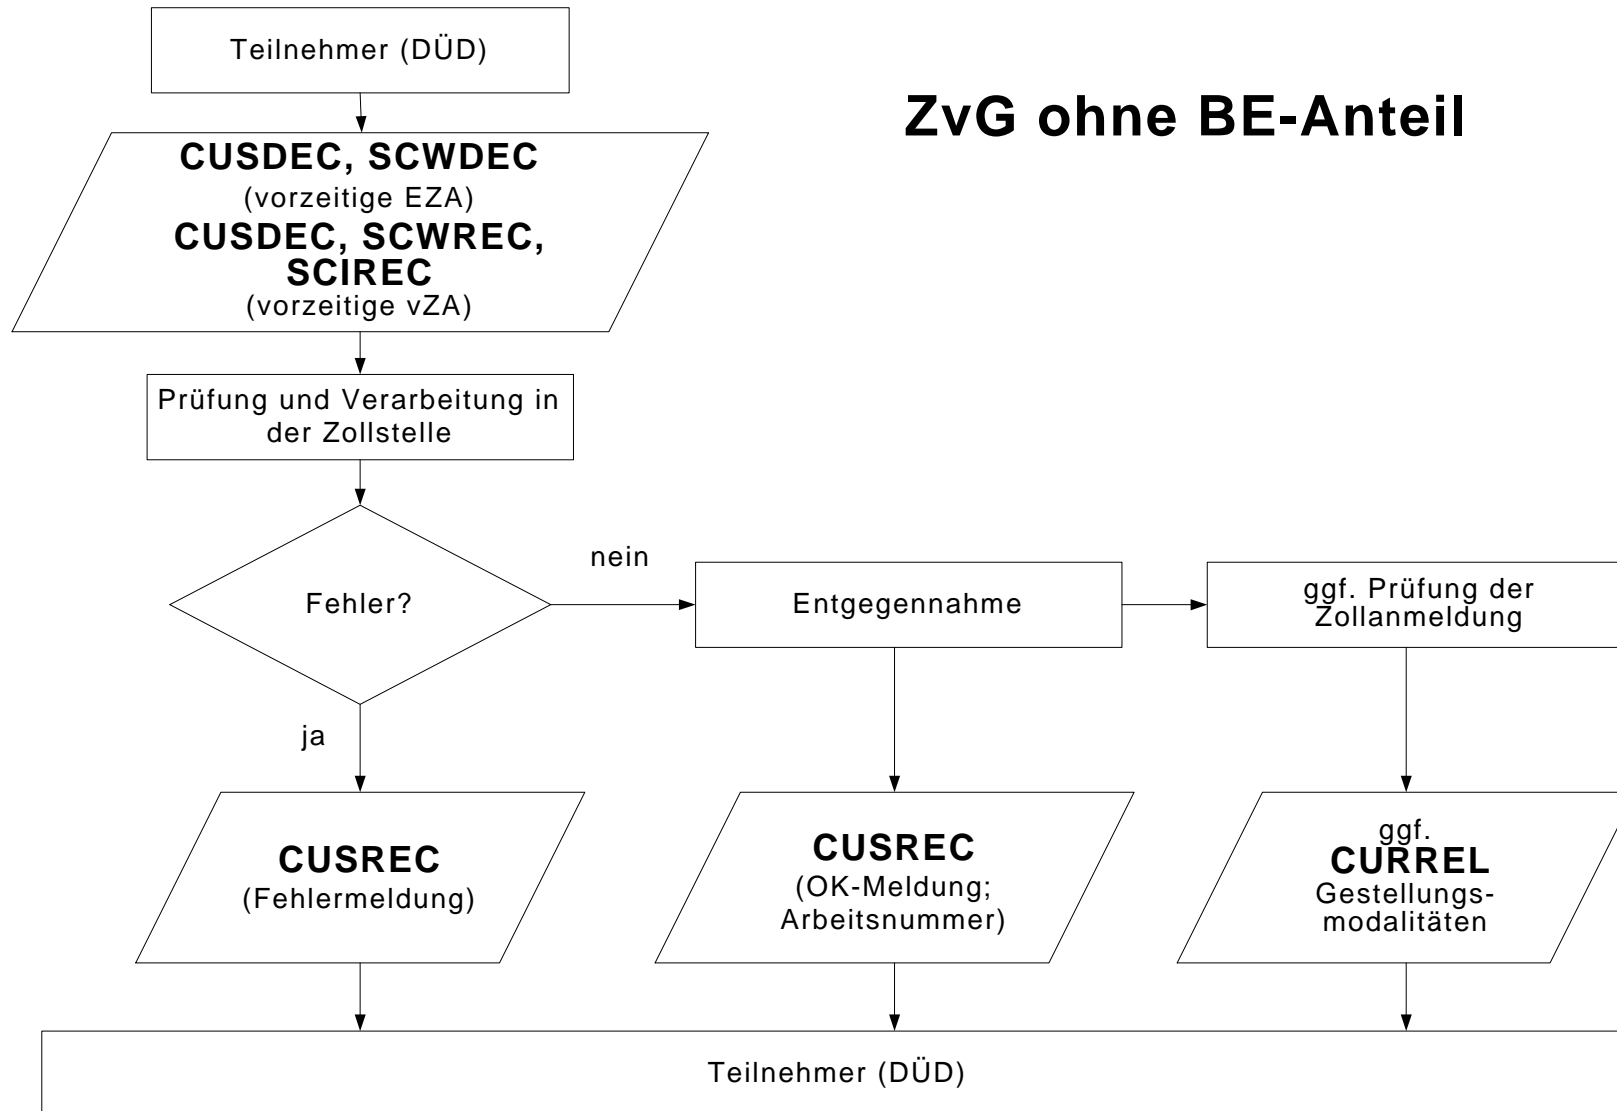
Teilnehmer (DÜD)

ZvG ohne BE-Anteil

CUSDEC, SCWDEC
(vorzeitige EZA)
CUSDEC, SCWREC, SCIREC
(vorzeitige vZA)

Prüfung und Verarbeitung in der Zollstelle

Fehler?

nein

Entgegennahme

ggf. Prüfung der Zollanmeldung

ja

CUSREC
(Fehlermeldung)

CUSREC
(OK-Meldung; Arbeitsnummer)

ggf.
CURREL
Gestellungsmodalitäten

Teilnehmer (DÜD)